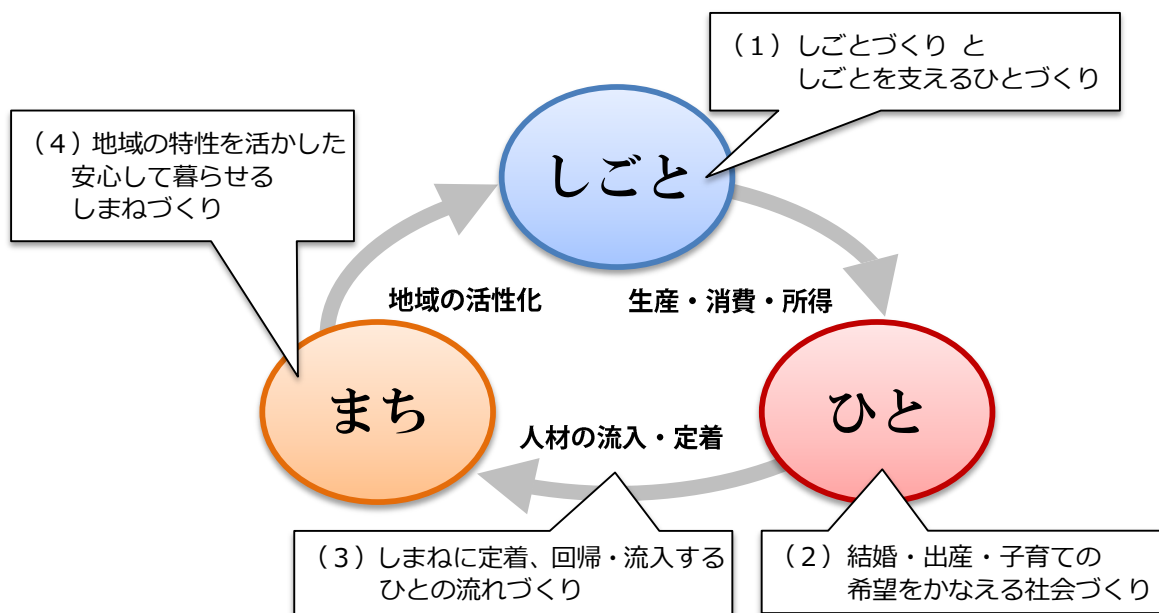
（4）地域の特性を活かした
安心して暮らせる
しまねづくり

しごと

（1）しごとづくり と
しごとを支えるひとづくり

地域の活性化

生産・消費・所得

まち

人材の流入・定着

ひと

（3）しまねに定着、回帰・流入する
ひとの流れづくり

（2）結婚・出産・子育ての
希望をかなえる社会づくり